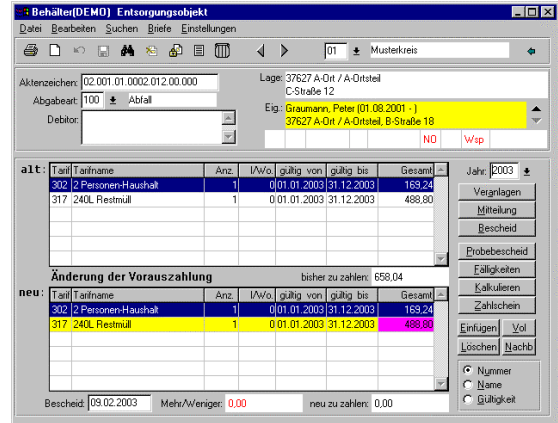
Behälter(DEMO) Entsorgungsobjekt

Datei Bearbeiten Suchen Briefe Einstellungen

01 Musterkreis

Aktenzeichen: 02.001.01.0002.012.00.000

Abgabeart: 100 Abfall

Debitor:

Lage: 37627 A-Ort / A-Ortsteil C-Straße 12

Eig.: Graumann, Peter (01.08.2001 - ) 37627 A-Ort / A-Ortsteil, B-Straße 18

NO Wsp

alt:

| Tarif | Tarifname | Anz. | l/Wo. | gültig von | gültig bis | Gesamt |
|---|---|---|---|---|---|---|
| 302 | 2 Personen-Haushalt | 1 | 0 | 01.01.2003 | 31.12.2003 | 169,24 |
| 317 | 240L Restmüll | 1 | 0 | 01.01.2003 | 31.12.2003 | 488,80 |

Jahr: 2003

Veranlagen

Mitteilung

Bescheid

Änderung der Vorauszahlung

bisher zu zahlen: 658,04

neu:

| Tarif | Tarifname | Anz. | l/Wo. | gültig von | gültig bis | Gesamt |
|---|---|---|---|---|---|---|
| 302 | 2 Personen-Haushalt | 1 | 0 | 01.01.2003 | 31.12.2003 | 169,24 |
| 317 | 240L Restmüll | 1 | 0 | 01.01.2003 | 31.12.2003 | 488,80 |

Probebescheid

Fälligkeiten

Kalkulieren

Zahlschein

Einfügen Vol

Löschen Nachb

Nummer

Name

Gültigkeit

Bescheid: 09.02.2003 Mehr/Weniger: 0,00 neu zu zahlen: 0,00